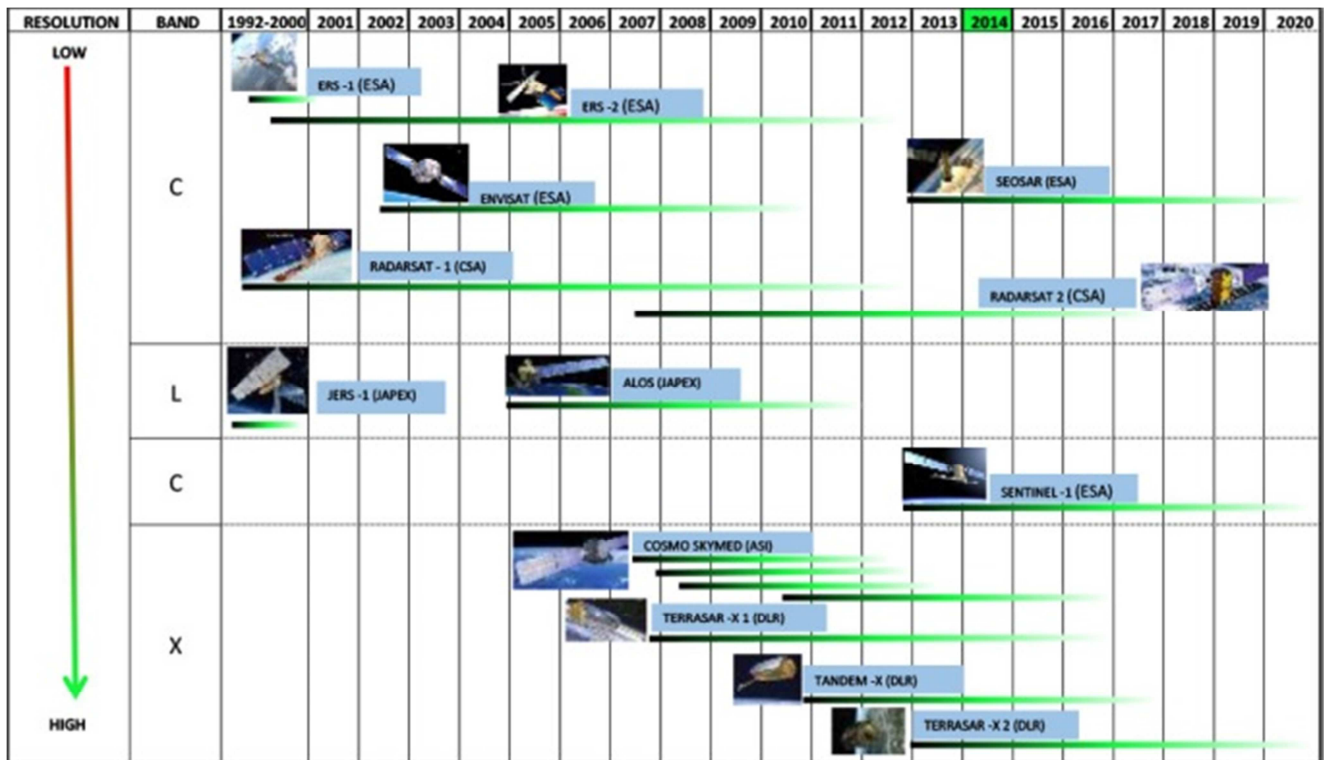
| RESOLUTION | BAND | 1992-2000 | 2001 | 2002 | 2003 | 2004 | 2005 | 2006 | 2007 | 2008 | 2009 | 2010 | 2011 | 2012 | 2013 | 2014 | 2015 | 2016 | 2017 | 2018 | 2019 | 2020 |
|---|---|---|---|---|---|---|---|---|---|---|---|---|---|---|---|---|---|---|---|---|---|---|
| LOW | C | ERS -1 (ESA) | | | | | ERS -2 (ESA) | | | | | | | | | | | | | | | |
| | | | | ENVISAT (ESA) | | | | | | | | | | | SEOSAR (ESA) | | | | | | | |
| | | RADARSAT - 1 (CSA) | | | | | | | | | | | | | | RADARSAT 2 (CSA) | | | | | | |
| | L | JERS -1 (JAPEX) | | | | | ALOS (JAPEX) | | | | | | | | | | | | | | | |
| | C | | | | | | | | | | | | | | SENTINEL -1 (ESA) | | | | | | | |
| | X | | | | | | COSMO SKYMED (ASI) | | | | | | | | | | | | | | | |
| | | | | | | | | TERRASAR -X 1 (DLR) | | | | | | | | | | | | | | |
| | | | | | | | | | | | TANDEM -X (DLR) | | | | | | | | | | | |
| HIGH | | | | | | | | | | | | TERRASAR -X 2 (DLR) | | | | | | | | | | |